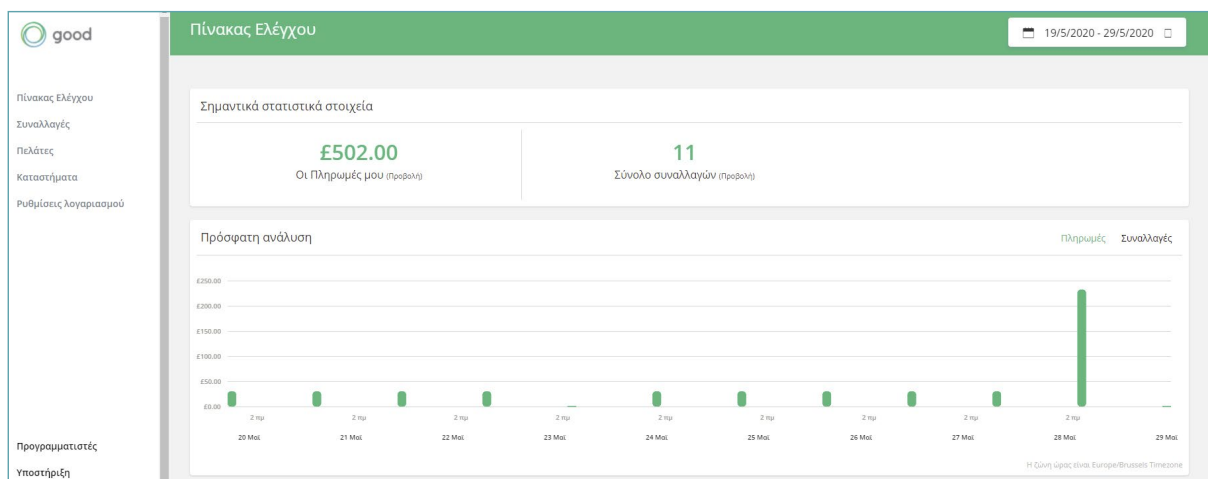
good

Πίνακας Ελέγχου
Συναλλαγές
Πελάτες
Καταστήματα
Ρυθμίσεις λογαριασμού

Προγραμματιστές
Υποστήριξη

Πίνακας Ελέγχου

19/5/2020 - 29/5/2020

Σημαντικά στατιστικά στοιχεία

£502.00
Οι Πληρωμές μου (Προβολή)

11
Σύνολο συναλλαγών (Προβολή)

Πρόσφατη ανάλυση

Πληρωμές Συναλλαγές

£250.00
£200.00
£150.00
£100.00
£50.00
£0.00

2 πμ 2 πμ 2 πμ 2 πμ 2 πμ 2 πμ 2 πμ 2 πμ 2 πμ 2 πμ

20 Μαϊ 21 Μαϊ 22 Μαϊ 23 Μαϊ 24 Μαϊ 25 Μαϊ 26 Μαϊ 27 Μαϊ 28 Μαϊ 29 Μαϊ

Η ζώνη ώρας είναι Europe/Brussels Timezone